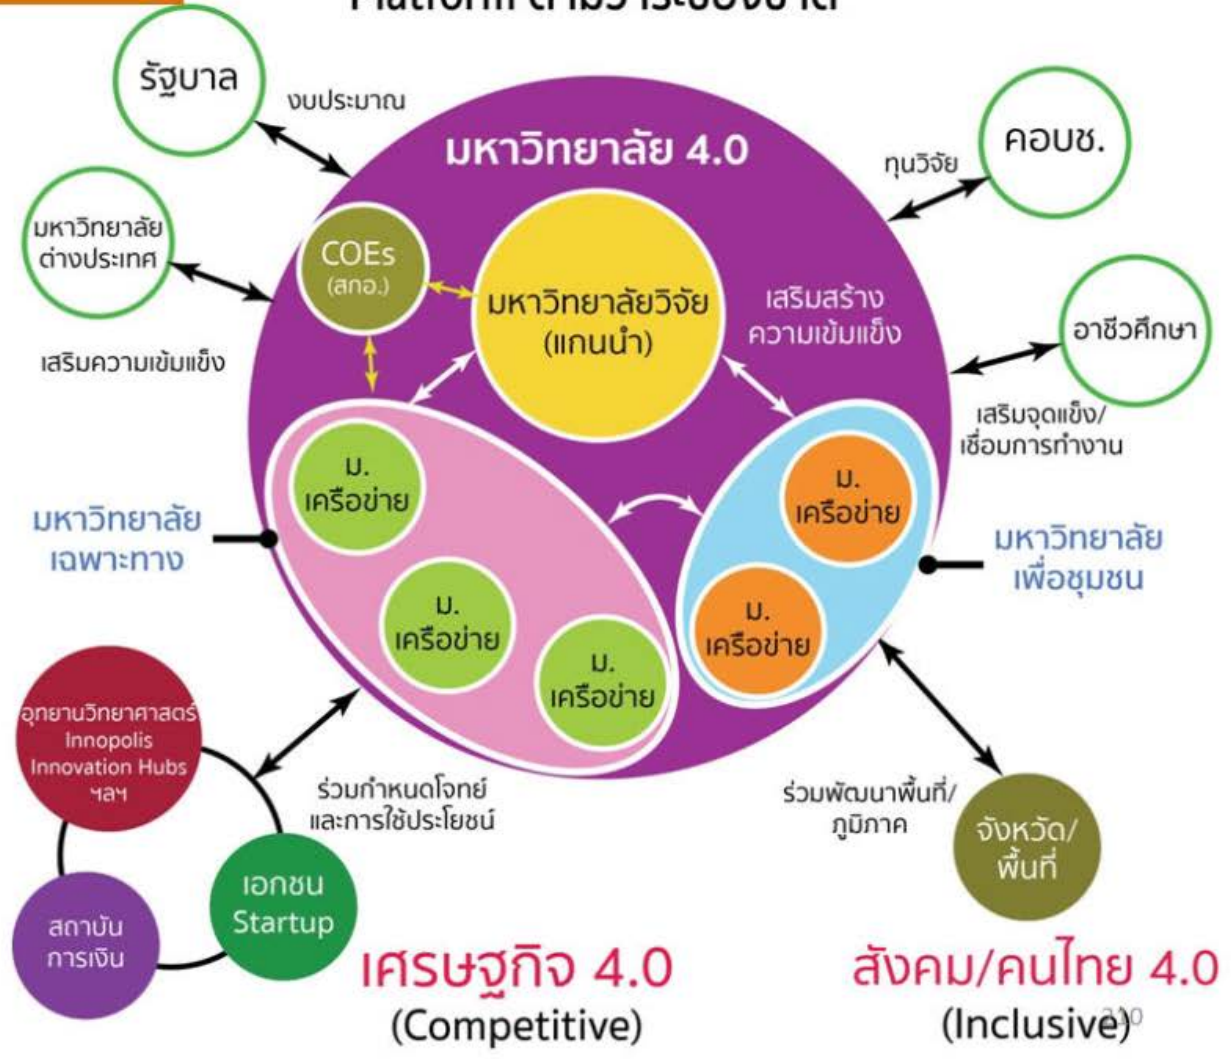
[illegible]

รัฐบาล

งบประมาณ

มหาวิทยาลัย 4.0

ทุนวิจัย

คอบช.

มหาวิทยาลัยต่างประเทศ

COEs (สกอ.)

มหาวิทยาลัยวิจัย (แกนนำ)

เสริมสร้างความเข้มแข็ง

อาชีวศึกษา

เสริมความเข้มแข็ง

เสริมจุดแข็ง/เชื่อมการทำงาน

ม. เครือข่าย

ม. เครือข่าย

มหาวิทยาลัยเฉพาะทาง

มหาวิทยาลัยเพื่อชุมชน

ม. เครือข่าย

ม. เครือข่าย

ม. เครือข่าย

อุทยานวิทยาศาสตร์ Innopolis Innovation Hubs ฯลฯ

ร่วมกำหนดโจทย์และการใช้ประโยชน์

ร่วมพัฒนาพื้นที่/ภูมิภาค

จังหวัด/พื้นที่

เอกชน Startup

สถาบันการเงิน

เศรษฐกิจ 4.0 (Competitive)

สังคม/คนไทย 4.0 (Inclusive)

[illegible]